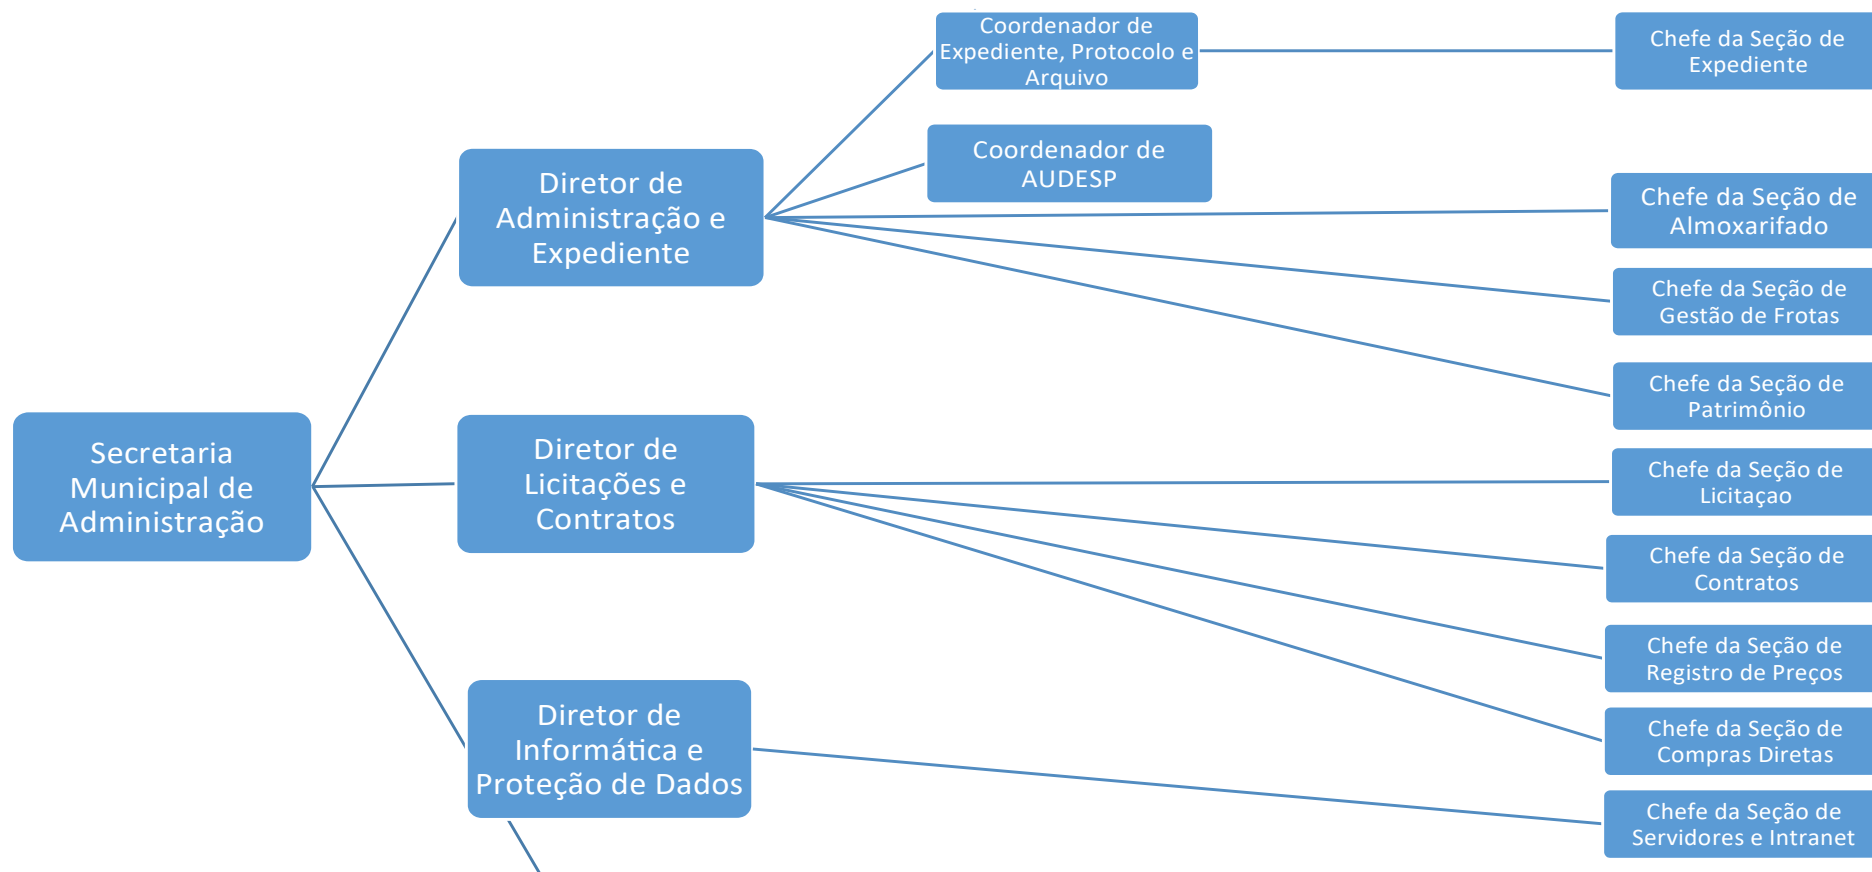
Secretaria Municipal de Administração

Diretor de Administração e Expediente

Coordenador de Expediente, Protocolo e Arquivo

Chefe da Seção de Expediente

Coordenador de AUDESP

Chefe da Seção de Almoxarifado

Chefe da Seção de Gestão de Frotas

Chefe da Seção de Patrimônio

Diretor de Licitações e Contratos

Chefe da Seção de Licitaçao

Chefe da Seção de Contratos

Chefe da Seção de Registro de Preços

Chefe da Seção de Compras Diretas

Diretor de Informática e Proteção de Dados

Chefe da Seção de Servidores e Intranet